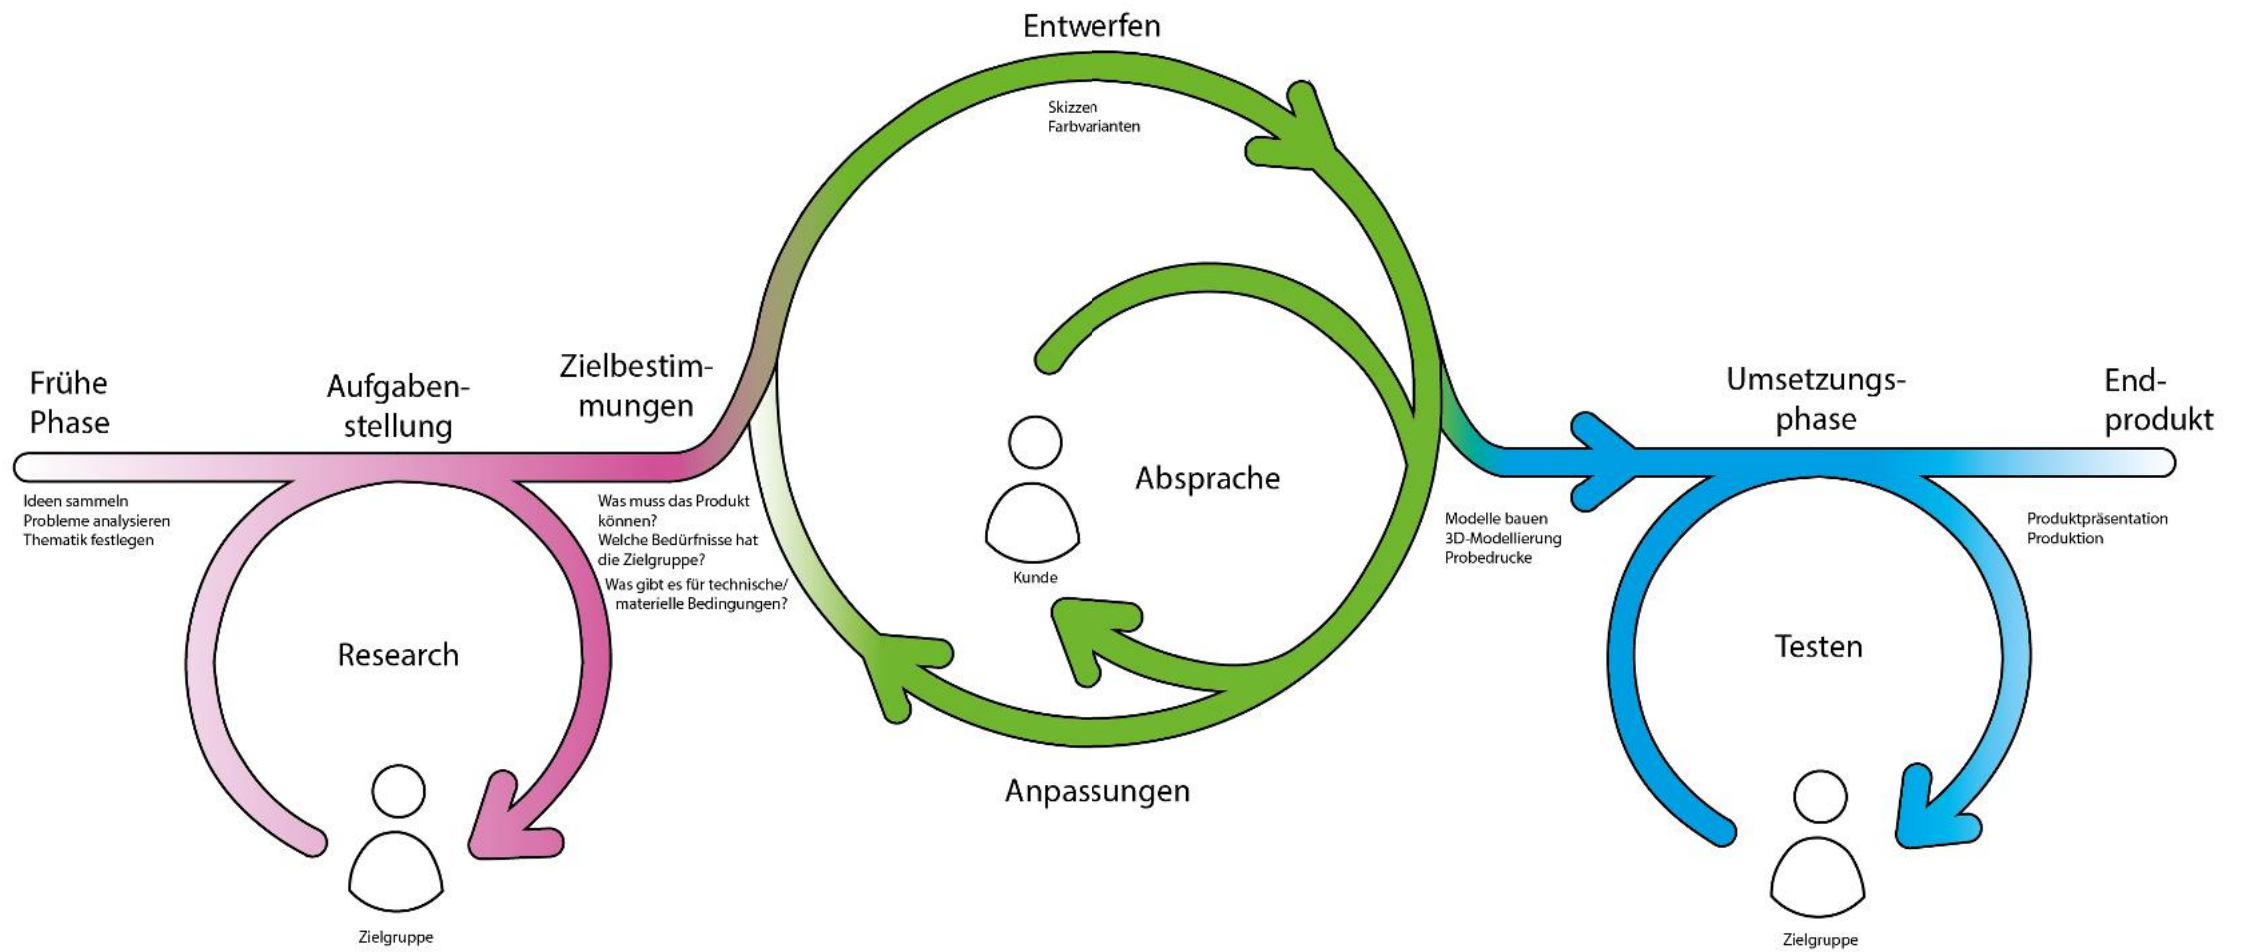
Entwerfen

Skizzen
Farbvarianten

Frühe Phase

Aufgabenstellung

Zielbestimmungen

Umsetzungsphase

Endprodukt

Ideen sammeln
Probleme analysieren
Thematik festlegen

Was muss das Produkt können?
Welche Bedürfnisse hat die Zielgruppe?
Was gibt es für technische/ materielle Bedingungen?

Absprache

Kunde

Modelle bauen
3D-Modellierung
Probedrucke

Produktpräsentation
Produktion

Research

Testen

Anpassungen

Zielgruppe

Zielgruppe